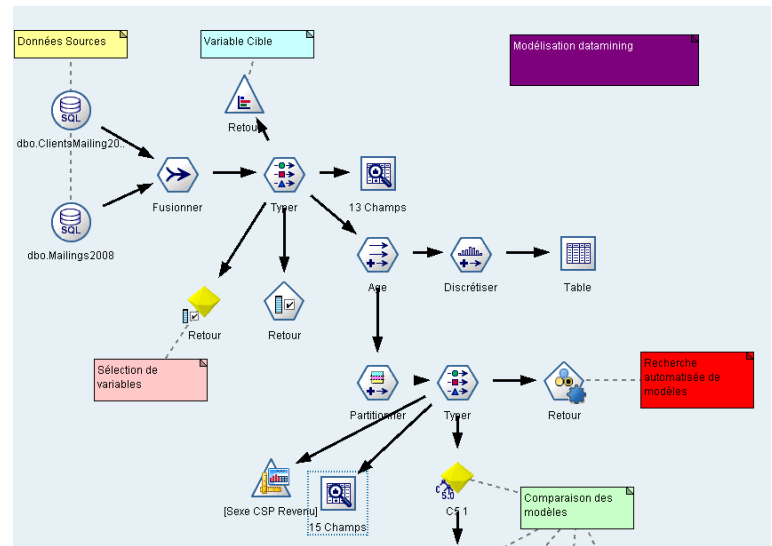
Données Sources

Variable Cible

Modélisation datamining

SQL

dbo.ClientsMailing20...

Retour

Fusionner

Typer

13 Champs

SQL

dbo.Mailings2008

Age

Discrétiser

Table

Retour

Retour

Sélection de variables

Partitionner

Typer

Retour

Recherche automatisée de modèles

[Sexe CSP Revenu]

15 Champs

5.0

C5.1

Comparaison des modèles